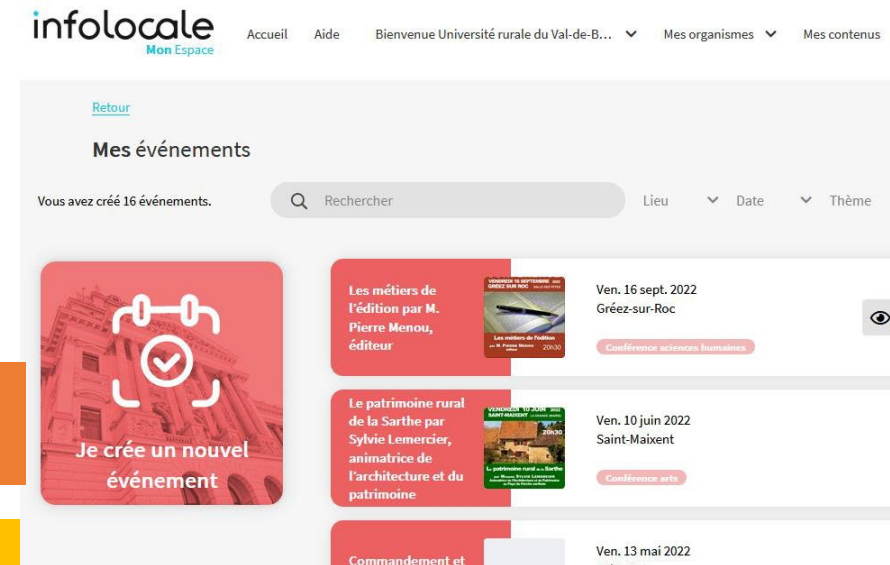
infolocale
Mon Espace

Accueil Aide Bienvenue Université rurale du Val-de-B... Mes organismes Mes contenus

Retour

Mes événements

Vous avez créé 16 événements.

Rechercher

Lieu Date Thème

Je crée un nouvel événement

Les métiers de l'édition par M. Pierre Menou, éditeur

VENDREDI 16 SEPTEMBRE GRÉEZ SUR ROC
Les métiers de l'édition
par M. Pierre Menou éditeur
20h30

Ven. 16 sept. 2022
Gréez-sur-Roc

Conférence sciences humaines

Le patrimoine rural de la Sarthe par Sylvie Lemercier, animatrice de l'architecture et du patrimoine

VENDREDI 10 JUIN
20h30
Le patrimoine rural de la Sarthe

Ven. 10 juin 2022
Saint-Maixent

Conférence arts

Commandement et

Ven. 13 mai 2022